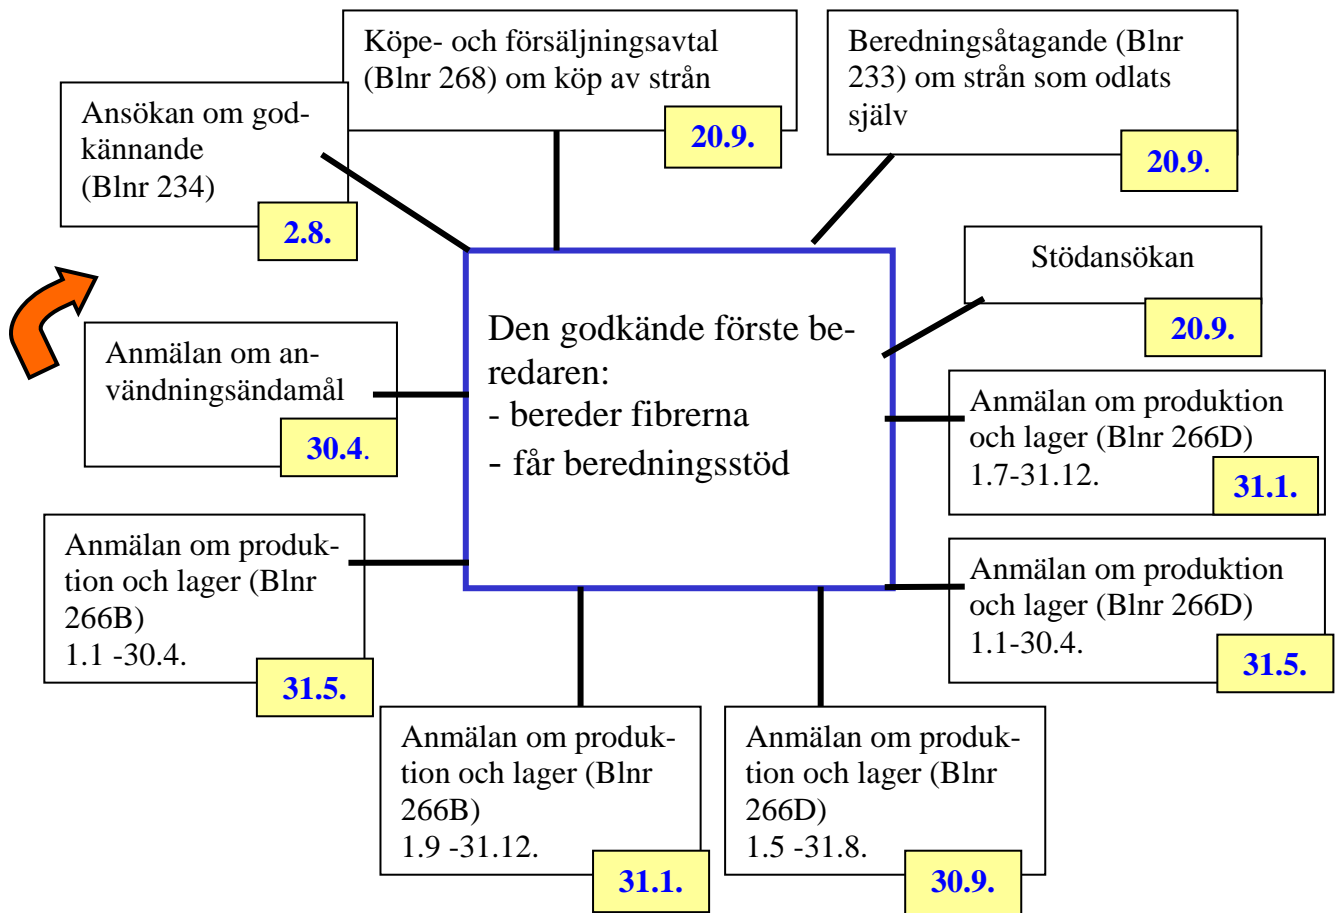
Köpe- och försäljningsavtal (Blnr 268) om köp av strån

20.9.

Beredningsåtagande (Blnr 233) om strån som odlats själv

20.9.

Ansökan om godkännande (Blnr 234)

2.8.

Stödansökan

20.9.

Den godkände förste beredaren:
- bereder fibrerna
- får beredningsstöd

Anmälan om användningsändamål

30.4.

Anmälan om produktion och lager (Blnr 266D) 1.7-31.12.

31.1.

Anmälan om produktion och lager (Blnr 266B) 1.1 -30.4.

31.5.

Anmälan om produktion och lager (Blnr 266D) 1.1-30.4.

31.5.

Anmälan om produktion och lager (Blnr 266B) 1.9 -31.12.

31.1.

Anmälan om produktion och lager (Blnr 266D) 1.5 -31.8.

30.9.